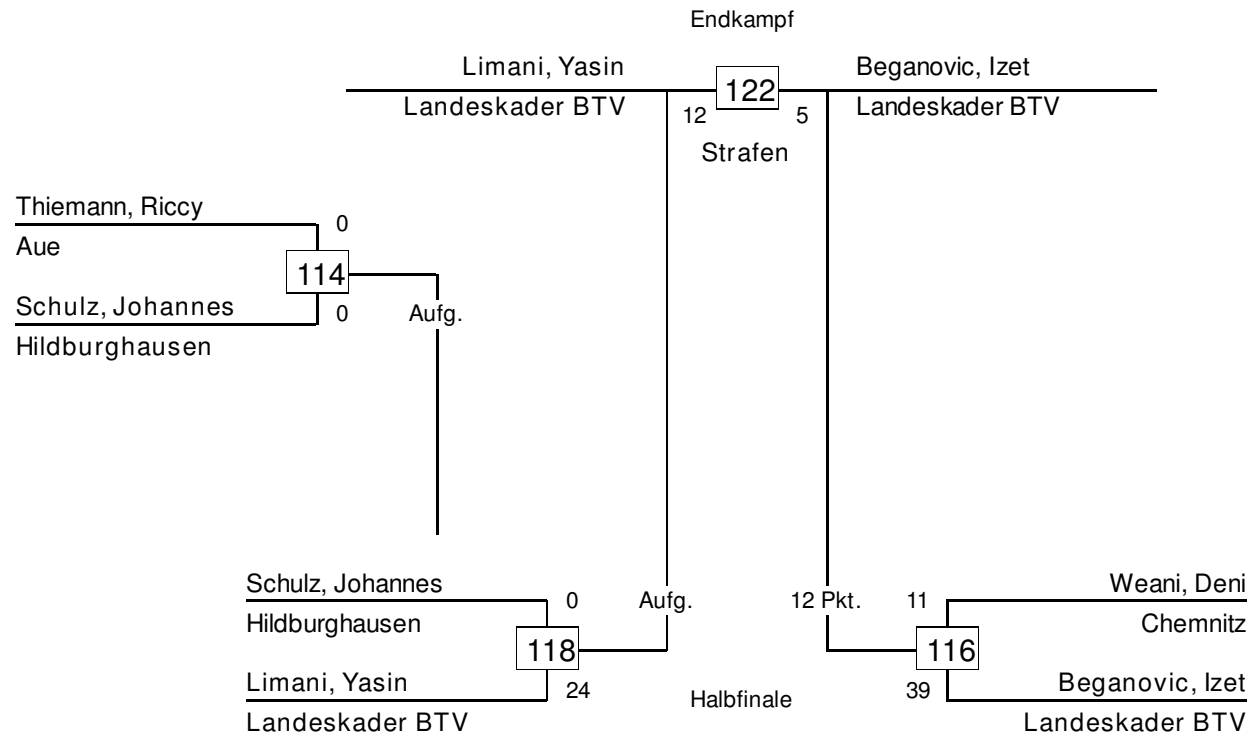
Endkampf

Limani, Yasin
Landeskader BTV
12
122
5
Beganovic, Izet
Landeskader BTV
Strafen

Thiemann, Riccy
Aue
0
114
Schulz, Johannes
Hildburghausen
0
Aufg.

Schulz, Johannes
Hildburghausen
0
118
Limani, Yasin
Landeskader BTV
24
Aufg.

12 Pkt.
11
Weani, Deni
Chemnitz
116
39
Beganovic, Izet
Landeskader BTV

Halbfinale